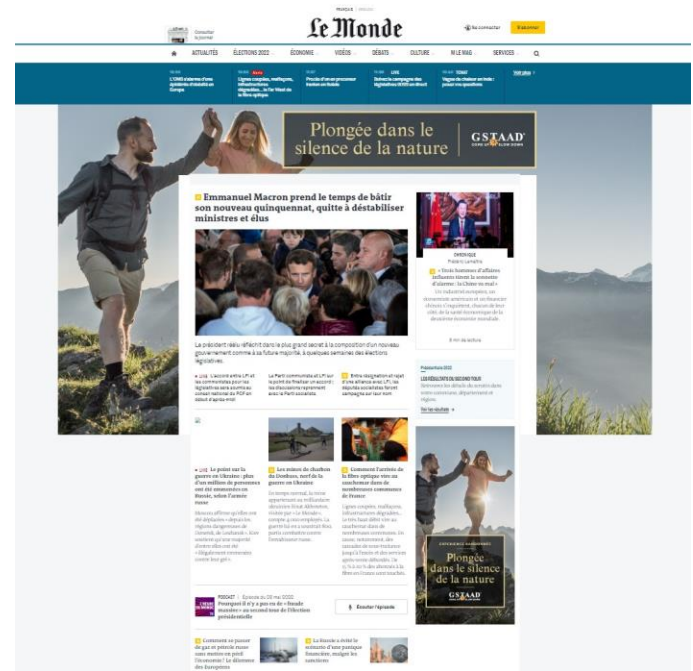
FRANÇAIS | ENGLISH

Consulter le journal

Le Monde

Se connecter

S'abonner

ACTUALITÉS   ÉLECTIONS 2022   ÉCONOMIE   VIDÉOS   DÉBATS   CULTURE   M LE MAG   SERVICES

Voir plus

Plongée dans le silence de la nature

GSTAAD

Emmanuel Macron prend le temps de bâtir son nouveau quinquennat, quitte à déstabiliser ministres et élus

Le président réélu réfléchit dans le plus grand secret à la composition d'un nouveau gouvernement comme à sa future majorité, à quelques semaines des élections législatives.

CHRONIQUE

« Trois hommes d'affaires influents tirent la sonnette d'alarme : la Chine en mud »

Présidentielle 2022

LES RÉSULTATS DU SECOND TOUR

Voir les résultats

LIVE Le point sur la guerre en Ukraine

Les mines de charbon du Donbass, nerf de la guerre en Ukraine

Comment l'arrivée de la fibre optique vire au cauchemar dans de nombreuses communes de France

PODCAST

Pourquoi il n'y a pas eu de « blonde marée » au second tour de l'élection présidentielle

Écouter l'épisode

Plongée dans le silence de la nature

GSTAAD